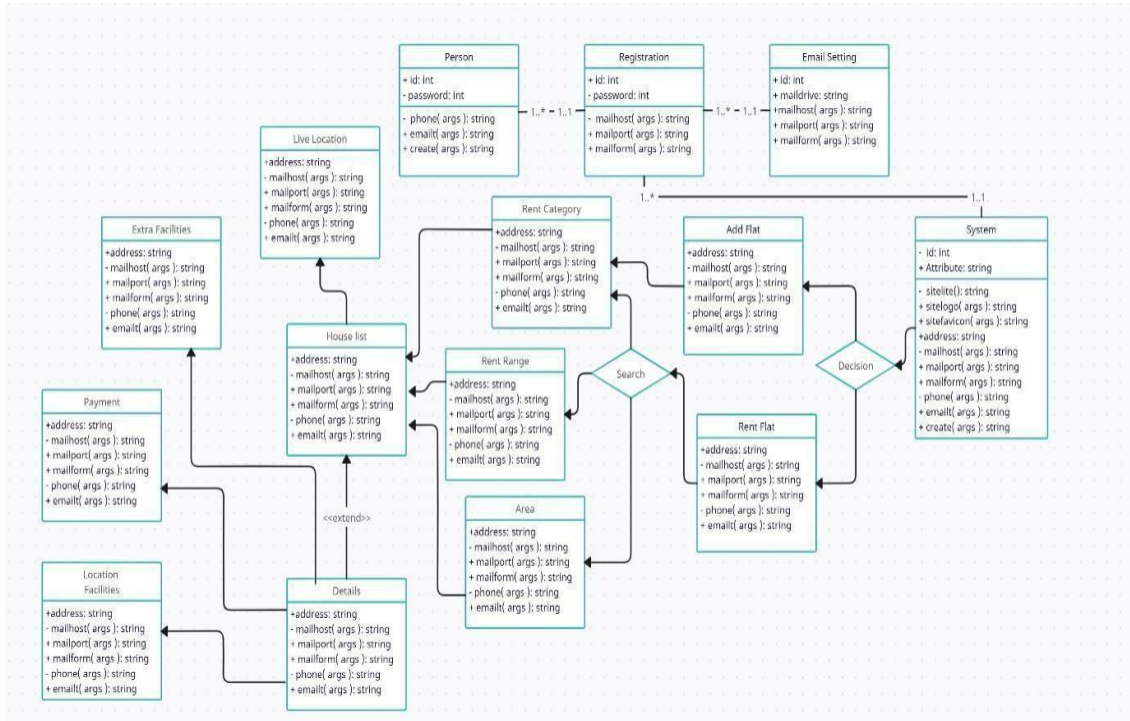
Person
+ id: int
- password: int
- phone( args ): string
+ emailt( args ): string
+ create( args ): string

1..* 1..1

Registration
+ id: int
- password: int
- mailhost( args ): string
+ mailport( args ): string
+ mailform( args ): string

1..* 1..1

Email Setting
+ id: int
+ maildrive: string
+mailhost( args ): string
+ mailport( args ): string
+ mailform( args ): string

1..* 1..1

Live Location
+address: string
- mailhost( args ): string
+ mailport( args ): string
+ mailform( args ): string
- phone( args ): string
+ emailt( args ): string

Extra Facilities
+address: string
- mailhost( args ): string
+ mailport( args ): string
+ mailform( args ): string
- phone( args ): string
+ emailt( args ): string

Rent Category
+address: string
- mailhost( args ): string
+ mailport( args ): string
+ mailform( args ): string
- phone( args ): string
+ emailt( args ): string

Add Flat
+address: string
- mailhost( args ): string
+ mailport( args ): string
+ mailform( args ): string
- phone( args ): string
+ emailt( args ): string

System
- id: Int
+ Attribute: string
- sitelite(): string
+ sitelogo( args ): string
+ sitefavicon( args ): string
+address: string
- mailhost( args ): string
+ mailport( args ): string
+ mailform( args ): string
- phone( args ): string
+ emailt( args ): string
+ create( args ): string

House list
+address: string
- mailhost( args ): string
+ mailport( args ): string
+ mailform( args ): string
- phone( args ): string
+ emailt( args ): string

Rent Range
+address: string
- mailhost( args ): string
+ mailport( args ): string
+ mailform( args ): string
- phone( args ): string
+ emailt( args ): string

Search

Decision

Payment
+address: string
- mailhost( args ): string
+ mailport( args ): string
+ mailform( args ): string
- phone( args ): string
+ emailt( args ): string

Rent Flat
+address: string
- mailhost( args ): string
+ mailport( args ): string
+ mailform( args ): string
- phone( args ): string
+ emailt( args ): string

<<extend>>

Area
+address: string
- mailhost( args ): string
+ mailport( args ): string
+ mailform( args ): string
- phone( args ): string
+ emailt( args ): string

Location Facilities
+address: string
- mailhost( args ): string
+ mailport( args ): string
+ mailform( args ): string
- phone( args ): string
+ emailt( args ): string

Details
+address: string
- mailhost( args ): string
+ mailport( args ): string
+ mailform( args ): string
- phone( args ): string
+ emailt( args ): string